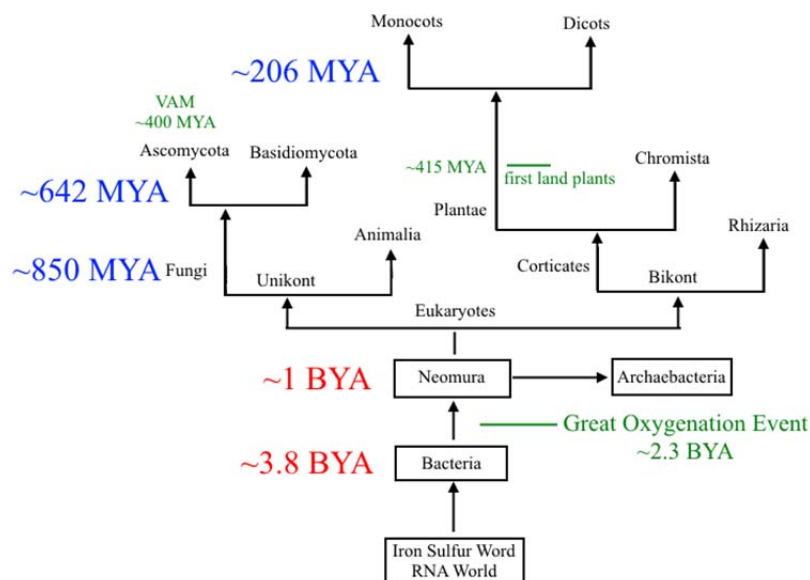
Monocots
Dicots
~206 MYA
VAM
~400 MYA
Ascomycota
Basidiomycota
~415 MYA
first land plants
Chromista
~642 MYA
Plantae
Animalia
Rhizaria
~850 MYA
Fungi
Unikont
Corticates
Bikont
Eukaryotes
~1 BYA
Neomura
Archaebacteria
Great Oxygenation Event
~2.3 BYA
~3.8 BYA
Bacteria
Iron Sulfur Word
RNA World